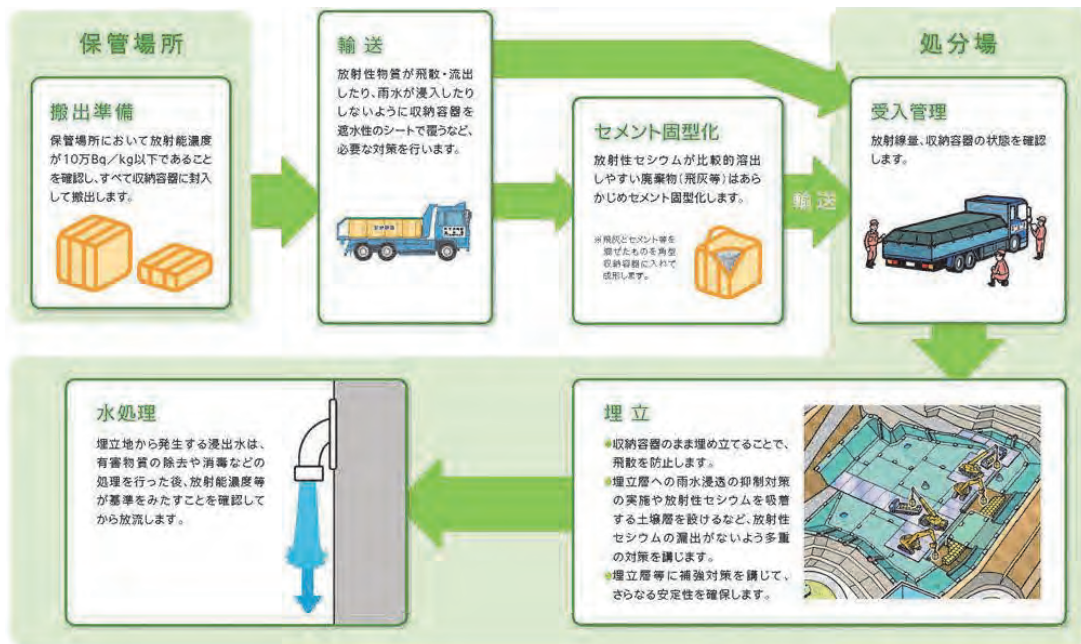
保管場所

搬出準備

保管場所において放射能濃度が10万Bq／kg以下であることを確認し、すべて収納容器に封入して搬出します。

輸送

放射性物質が飛散・流出したり、雨水が浸入したりしないように収納容器を遮水性のシートで覆うなど、必要な対策を行います。

セメント固型化

放射性セシウムが比較的溶出しやすい廃棄物（飛灰等）はあらかじめセメント固型化します。

※飛灰とセメント等を混ぜたものを角型収納容器に入れて成形します。

輸送

処分場

受入管理

放射線量、収納容器の状態を確認します。

水処理

埋立地から発生する浸出水は、有害物質の除去や消毒などの処理を行った後、放射能濃度等が基準をみたすことを確認してから放流します。

埋立

●収納容器のまま埋め立てることで、飛散を防止します。
●埋立層への雨水浸透の抑制対策の実施や放射性セシウムを吸着する土壌層を設けるなど、放射性セシウムの漏出がないよう多重の対策を講じます。
●埋立層等に補強対策を講じて、さらなる安定性を確保します。